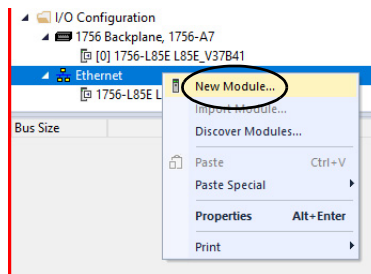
I/O Configuration
1756 Backplane, 1756-A7
[0] 1756-L85E L85E_V37B41
Ethernet
1756-L85E L
Bus Size

New Module...
Import Module...
Discover Modules...
Paste Ctrl+V
Paste Special
Properties Alt+Enter
Print